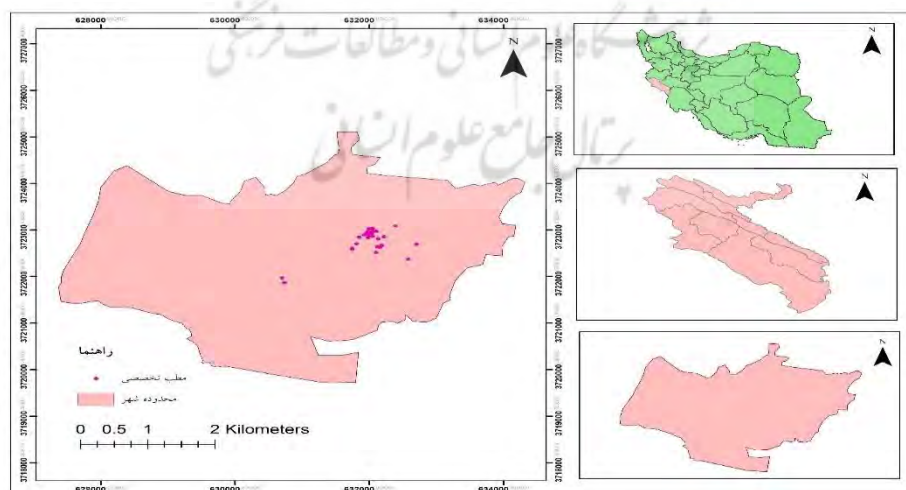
628000 630000 632000 634000

3727000
3726000
3725000
3724000
3723000
3722000
3721000
3720000
3719000
3718000

پژوهشگاه علوم انسانی و مطالعات فرهنگی
پرتال جامع علوم انسانی

N

N

N

N

راهنما

مطب تخصصی

محدوده شهر

0 0.5 1 2 Kilometers

628000 630000 632000 634000